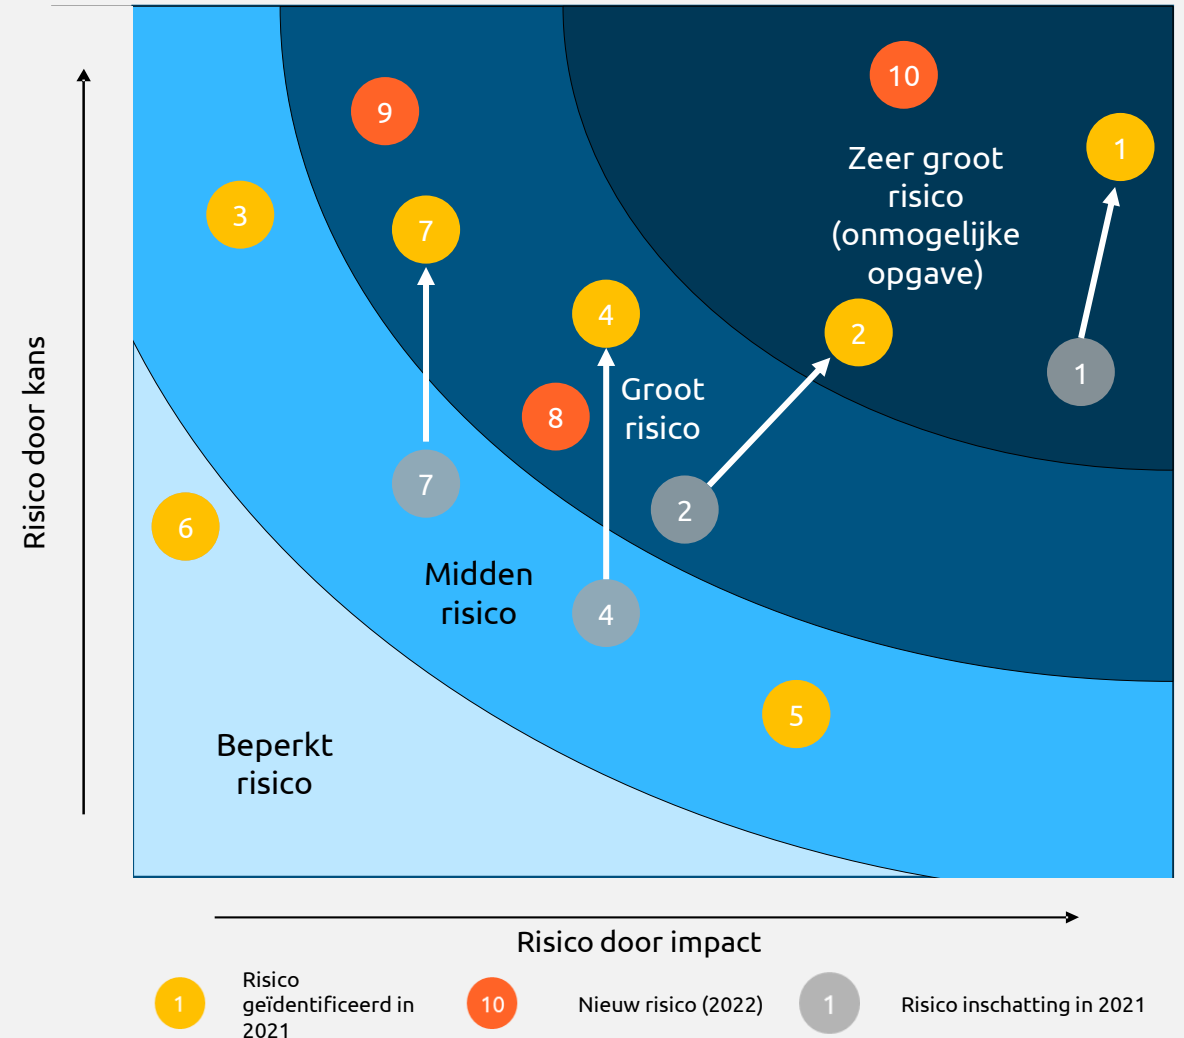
Risico door kans

10

9

1

Zeer groot risico (onmogelijke opgave)

3

7

4

2

1

Groot risico

8

7

2

6

Midden risico

4

5

Beperkt risico

Risico door impact

1 Risico geïdentificeerd in 2021

10 Nieuw risico (2022)

1 Risico inschatting in 2021